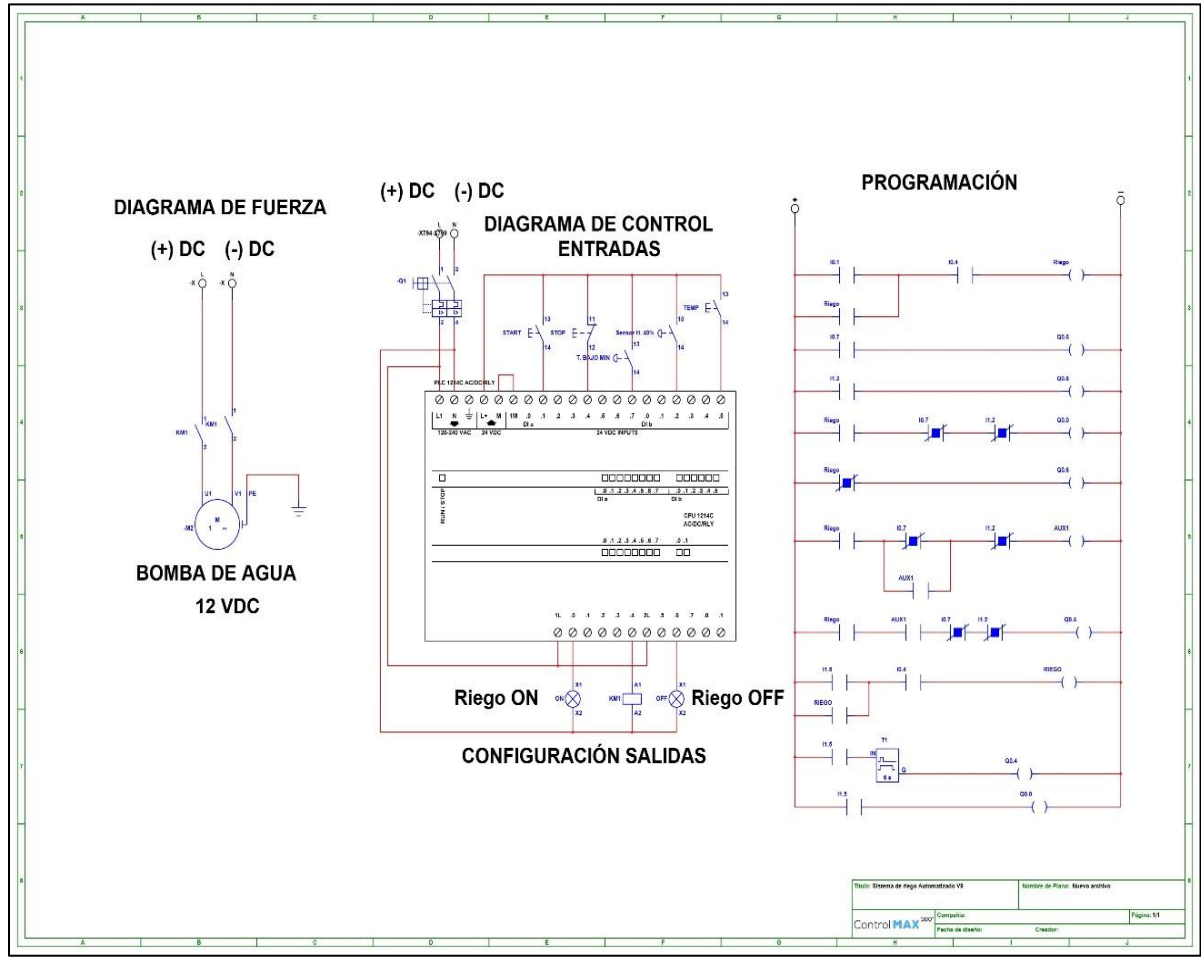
A B C D E F G H I J

1 2 3 4 5 6 7 8

DIAGRAMA DE FUERZA

(+) DC (-) DC

L N
-X -X

KM1 1 KM1 2

U1 V1 PE

-M2 M 1 ~

BOMBA DE AGUA
12 VDC

(+) DC (-) DC

L N
-X794 -X795

-Q1

DIAGRAMA DE CONTROL
ENTRADAS

START 13 14
STOP 11 12
Sensor H. 40% 13 14
T. BAJO MIN 13 14
TEMP 13 14

PLC 1214C AC/DC/RLY

L1 N L+ M 1M .0 .1 .2 .3 .4 .5 .6 .7 .0 .1 .2 .3 .4 .5
120-240 VAC 24 VDC DI a 24 VDC INPUTS DI b

RUN / STOP

.0 .1 .2 .3 .4 .5 .6 .7 .0 .1 .2 .3 .4 .5
DI a DI b

CPU 1214C
AC/DC/RLY

.0 .1 .2 .3 .4 .5 .6 .7 .0 .1

1L .0 .1 .2 .3 .4 2L .5 .6 .7 .0 .1

Riego ON X1 ON X2
KM1 A1 A2
OFF X1 X2 Riego OFF

CONFIGURACIÓN SALIDAS

PROGRAMACIÓN

+ -

I0.1 I0.4 Riego
Riego
I0.7 Q0.0
I1.2 Q0.0
Riego I0.7 I1.2 Q0.0
Riego Q0.6
Riego I0.7 I1.2 AUX1
AUX1
Riego AUX1 I0.7 I1.2 Q0.4
I1.6 I0.4 RIEGO
RIEGO
I1.6 T1 IN Q 6 s Q0.4
I1.5 Q0.0

Título: Sistema de riego Automatizado V8
Nombre de Plano: Nuevo archivo
Control MAX 360
Compañía:
Fecha de diseño:
Creador:
Página: 1/1